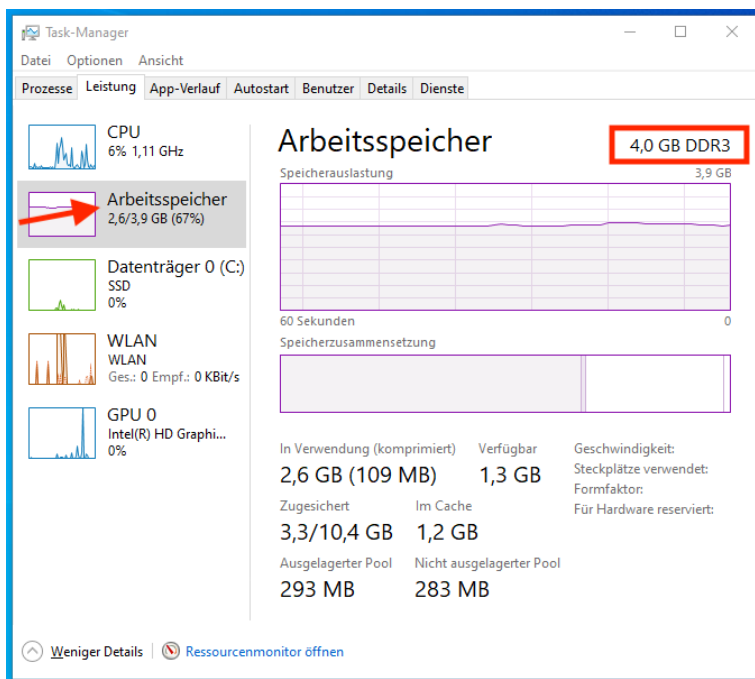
Task-Manager

Datei Optionen Ansicht

Prozesse Leistung App-Verlauf Autostart Benutzer Details Dienste

CPU
6% 1,11 GHz

Arbeitsspeicher
2,6/3,9 GB (67%)

Datenträger 0 (C:)
SSD
0%

WLAN
WLAN
Ges.: 0 Empf.: 0 KBit/s

GPU 0
Intel(R) HD Graphi...
0%

Arbeitsspeicher

4,0 GB DDR3

Speicherauslastung

3,9 GB

60 Sekunden

0

Speicherzusammensetzung

In Verwendung (komprimiert)
2,6 GB (109 MB)

Verfügbar
1,3 GB

Geschwindigkeit:
Steckplätze verwendet:
Formfaktor:
Für Hardware reserviert:

Zugesichert
3,3/10,4 GB

Im Cache
1,2 GB

Ausgelagerter Pool
293 MB

Nicht ausgelagerter Pool
283 MB

Weniger Details | Ressourcenmonitor öffnen